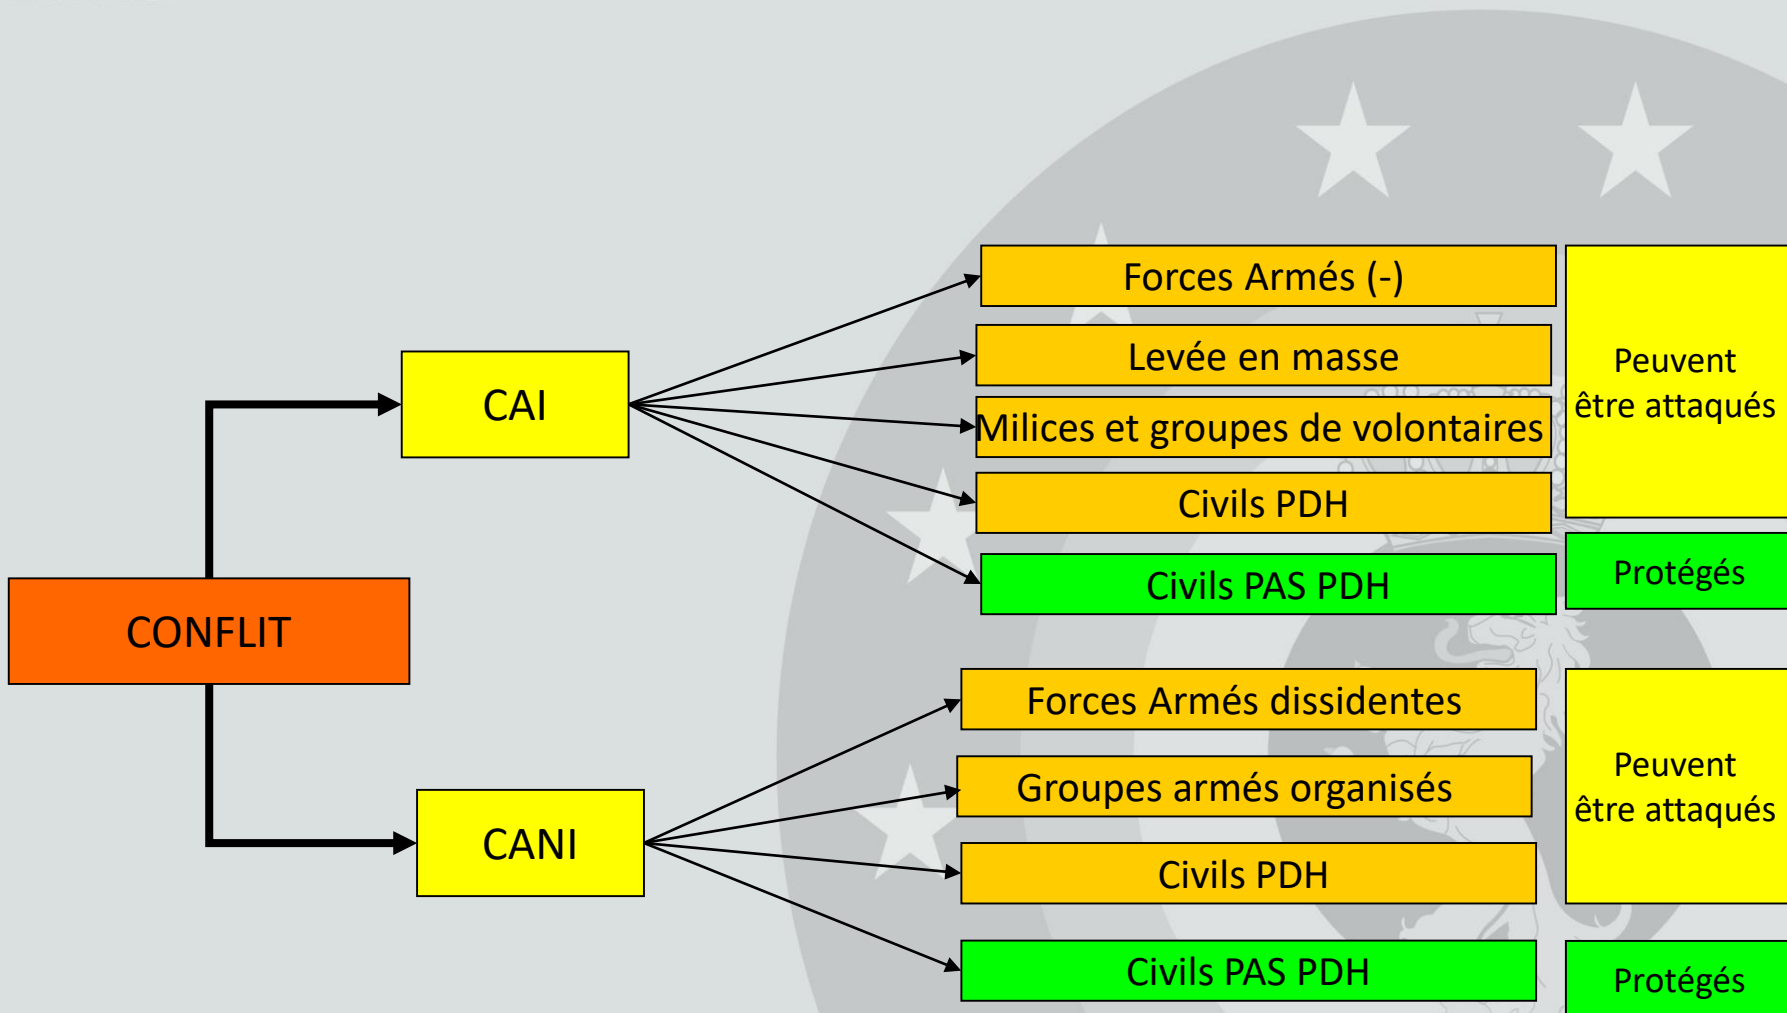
CONFLIT

CAI

Forces Armés (-)

Levée en masse

Milices et groupes de volontaires

Civils PDH

Civils PAS PDH

Peuvent être attaqués

Protégés

CANI

Forces Armés dissidentes

Groupes armés organisés

Civils PDH

Civils PAS PDH

Peuvent être attaqués

Protégés